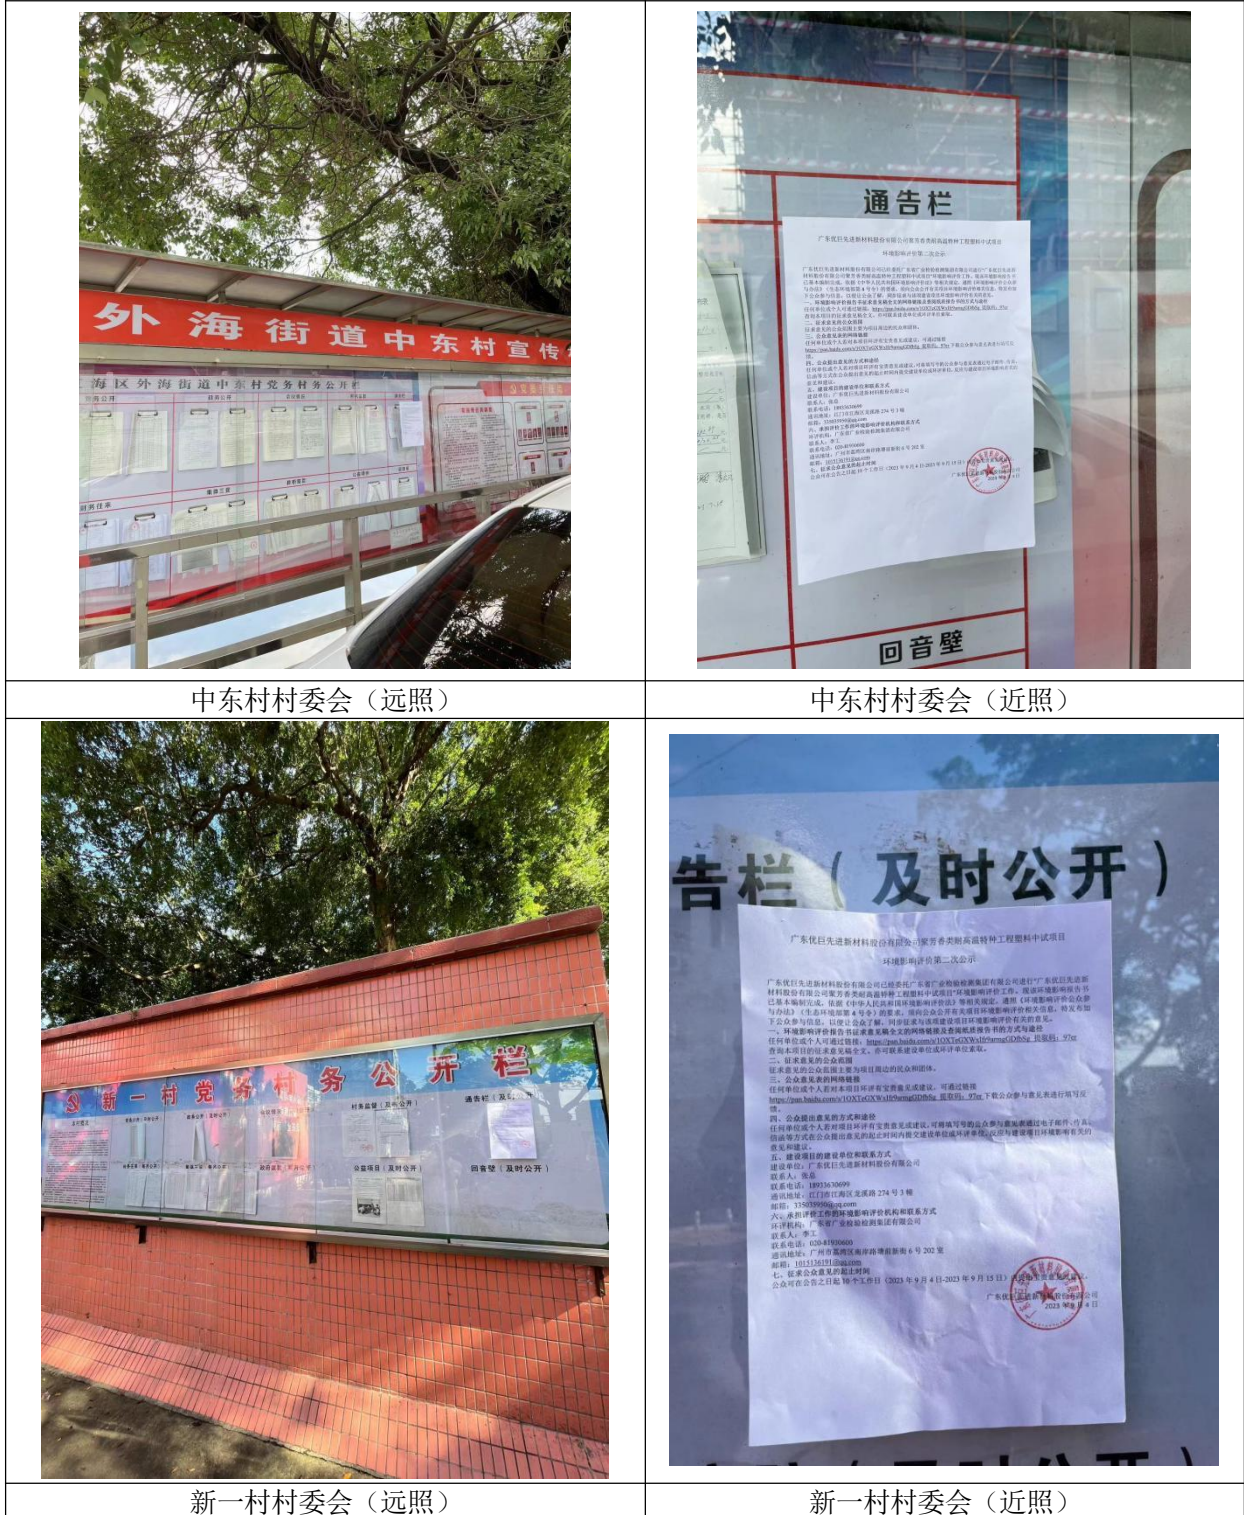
外海街道中东村宣传

海区外海街道中东村党务村务公开栏

通告栏

广东优巨先进新材料股份有限公司聚芳香类耐高温特种工程塑料中试项目

环境影响评价第二次公示

回音壁

中东村村委会（远照）

中东村村委会（近照）

新一村党务村务公开栏

告栏（及时公开）

广东优巨先进新材料股份有限公司聚芳香类耐高温特种工程塑料中试项目

环境影响评价第二次公示

广东优巨先进新材料股份有限公司已经委托广东省广业检验检测集团有限公司进行广东优巨先进新材料股份有限公司聚芳香类耐高温特种工程塑料中试项目环境影响评价工作，报告书已基本编制完成。依据《中华人民共和国环境影响评价法》等相关规定，通过《环境影响评价公众参与办法》（生态环境部第4号令）的要求，现向公众公开有关项目环境影响评价的信息，征求有关的意见。

一、环境影响评价报告书征求意见稿全文的网络链接及查阅纸质报告书的方式和途径
任何单位或个人可通过链接：https://pan.baidu.com/s/1OXTeGXWsHr9amgGDtb6g 提取码：97ez 查阅本项目征求意见稿全文。
二、征求意见的公众范围
征求意见的公众范围主要为项目周边的民众和团体。
三、公众意见表的网络链接
任何单位或个人若对本项目环评有意见或建议，可通过链接
https://pan.baidu.com/s/1OXTeGXWsHr9amgGDtb6g 提取码：97ez 下载公众参与意见表进行填写反馈。
四、公众提出意见的方式和途径
任何单位或个人若对项目环评有意见或建议，可将填写好的公众参与意见表通过电子邮件、信函等方式在公众意见的起止时间内提交建设单位或环评单位。
五、建设项目的建设单位和联系方式
建设单位：广东优巨先进新材料股份有限公司
联系人：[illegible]
联系电话：18933630699
通讯地址：江门市江海区龙溪路274号3幢
邮箱：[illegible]@qq.com
六、承担评价工作的环境影响评价机构和联系方式
评价机构：广东省广业检验检测集团有限公司
联系人：李工
联系电话：020-81930600
通讯地址：广州市荔湾区南岸路增前新街6号202室
邮箱：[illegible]@qq.com
七、征求公众意见的起止时间
公众可在公告之日起10个工作日（2023年9月4日-2023年9月15日）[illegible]

广东优巨先进新材料股份有限公司
2023年9月4日

新一村村委会（远照）

新一村村委会（近照）